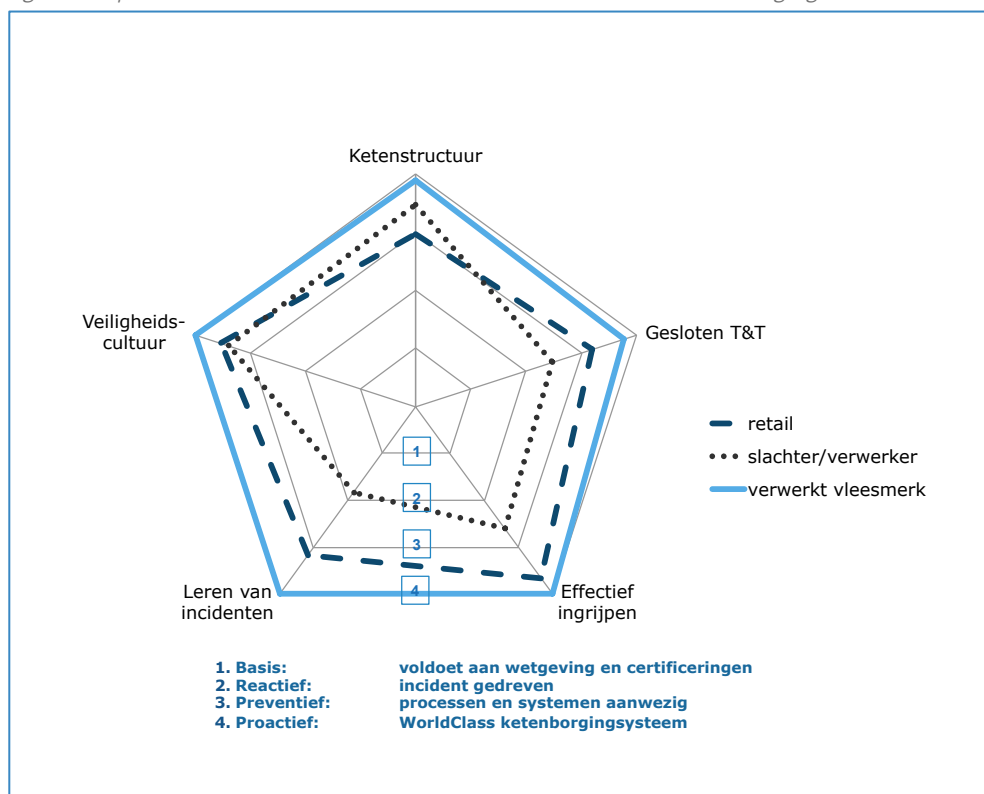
Ketenstructuur

Gesloten T&T

Effectief ingrijpen

Leren van incidenten

Veiligheidscultuur

1

2

3

4

retail

slachter/verwerker

verwerkt vleesmerk

1. Basis: voldoet aan wetgeving en certificeringen
2. Reactief: incident gedreven
3. Preventief: processen en systemen aanwezig
4. Proactief: WorldClass ketenborgingsysteem